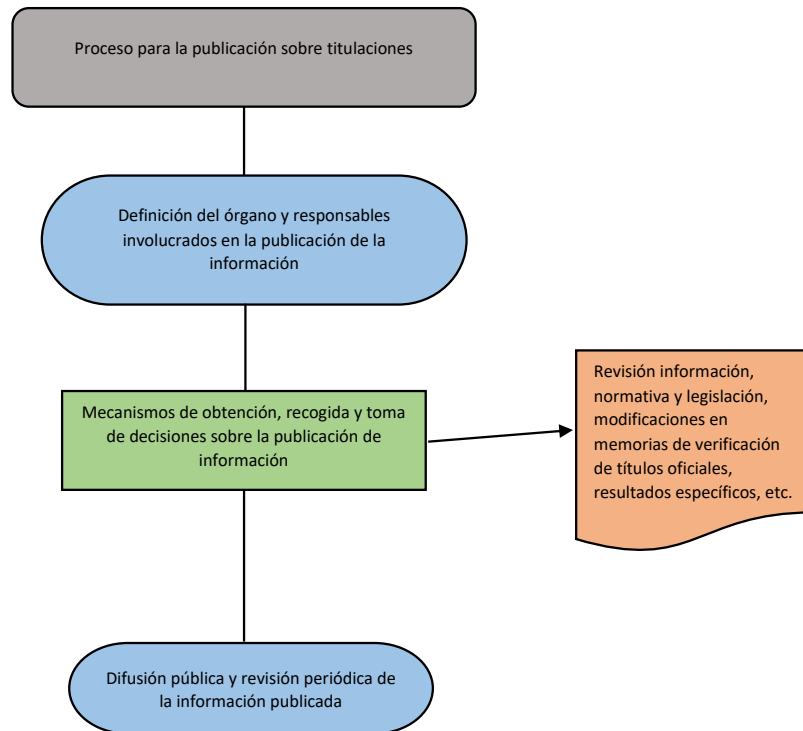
Proceso para la publicación sobre titulaciones

Definición del órgano y responsables involucrados en la publicación de la información

Mecanismos de obtención, recogida y toma de decisiones sobre la publicación de información

Revisión información, normativa y legislación, modificaciones en memorias de verificación de títulos oficiales, resultados específicos, etc.

Difusión pública y revisión periódica de la información publicada